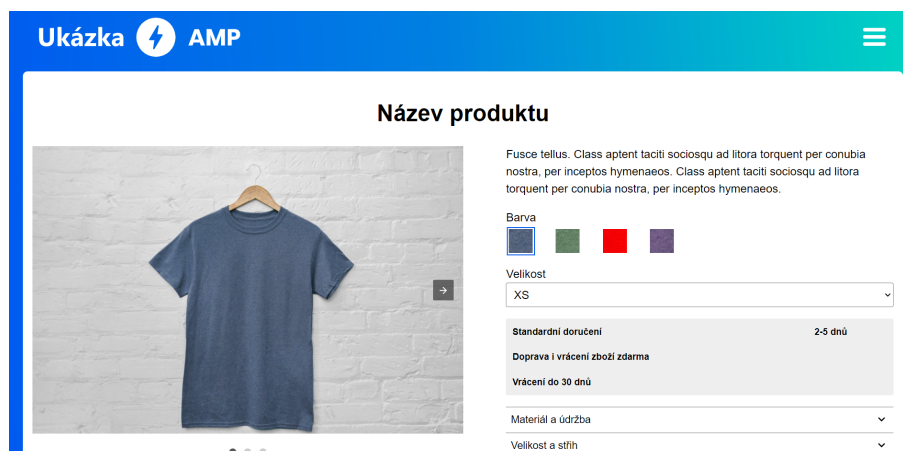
Ukázka AMP

Název produktu

Fusce tellus. Class aptent taciti sociosqu ad litora torquent per conubia nostra, per inceptos hymenaeos. Class aptent taciti sociosqu ad litora torquent per conubia nostra, per inceptos hymenaeos.

Barva

Velikost

XS

Standardní doručení 2-5 dnů

Doprava i vrácení zboží zdarma

Vrácení do 30 dnů

Materiál a údržba

Velikost a střih